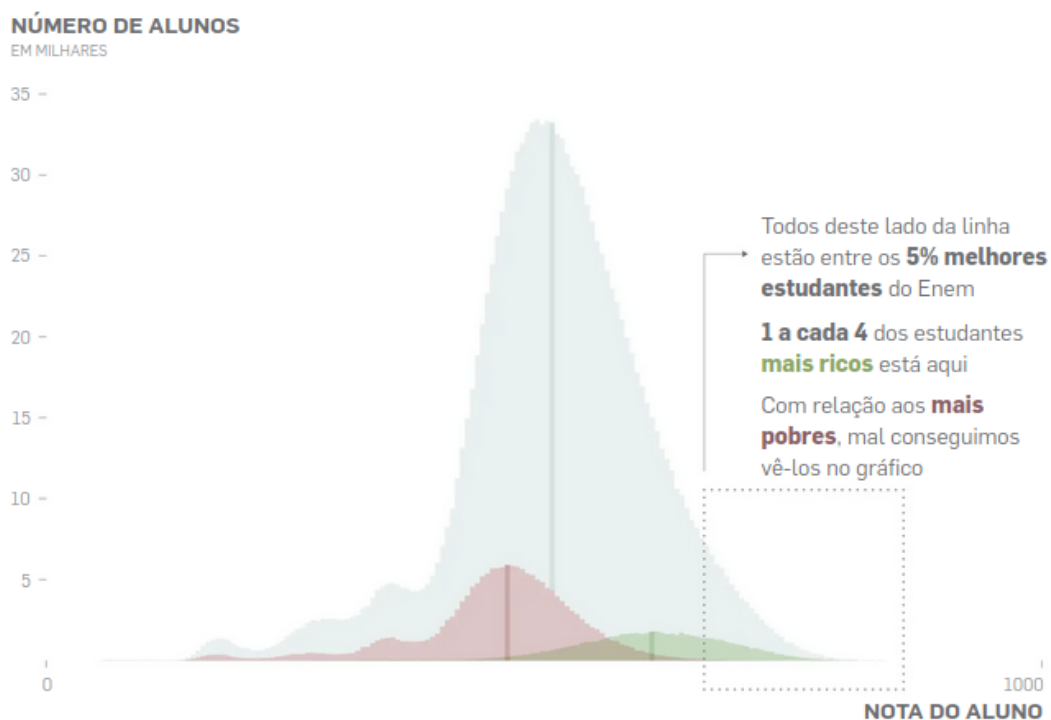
NÚMERO DE ALUNOS
EM MILHARES

35
30
25
20
15
10
5

0
1000
NOTA DO ALUNO

Todos deste lado da linha estão entre os **5% melhores estudantes** do Enem

**1 a cada 4** dos estudantes **mais ricos** está aqui

Com relação aos **mais pobres**, mal conseguimos vê-los no gráfico